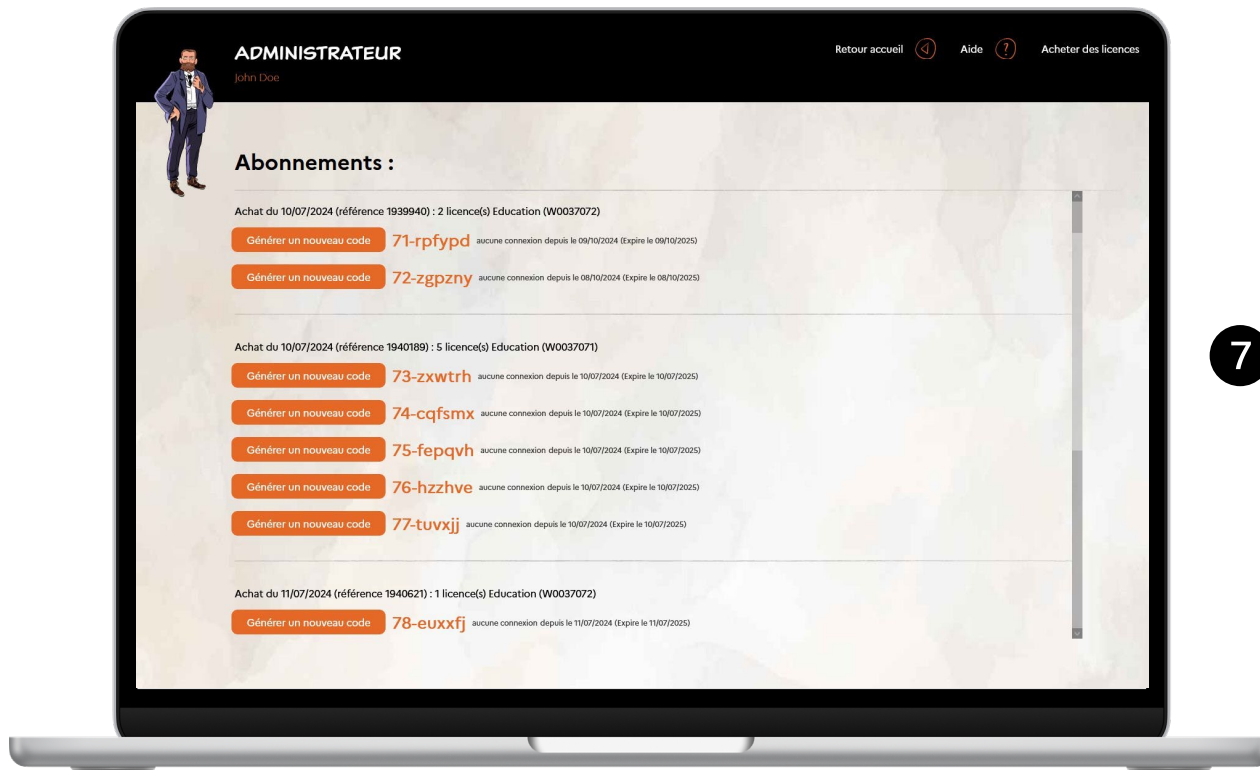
ADMINISTRATEUR
John Doe

Retour accueil Aide Acheter des licences

Abonnements :

Achat du 10/07/2024 (référence 1939940) : 2 licence(s) Education (W0037072)

Générer un nouveau code 71-rpfypd aucune connexion depuis le 09/10/2024 (Expire le 09/10/2025)

Générer un nouveau code 72-zgpzny aucune connexion depuis le 08/10/2024 (Expire le 08/10/2025)

Achat du 10/07/2024 (référence 1940189) : 5 licence(s) Education (W0037071)

Générer un nouveau code 73-zxwtrh aucune connexion depuis le 10/07/2024 (Expire le 10/07/2025)

Générer un nouveau code 74-cqfsmx aucune connexion depuis le 10/07/2024 (Expire le 10/07/2025)

Générer un nouveau code 75-fepqvh aucune connexion depuis le 10/07/2024 (Expire le 10/07/2025)

Générer un nouveau code 76-hzzhve aucune connexion depuis le 10/07/2024 (Expire le 10/07/2025)

Générer un nouveau code 77-tuvxjj aucune connexion depuis le 10/07/2024 (Expire le 10/07/2025)

Achat du 11/07/2024 (référence 1940621) : 1 licence(s) Education (W0037072)

Générer un nouveau code 78-euxxfj aucune connexion depuis le 11/07/2024 (Expire le 11/07/2025)

7